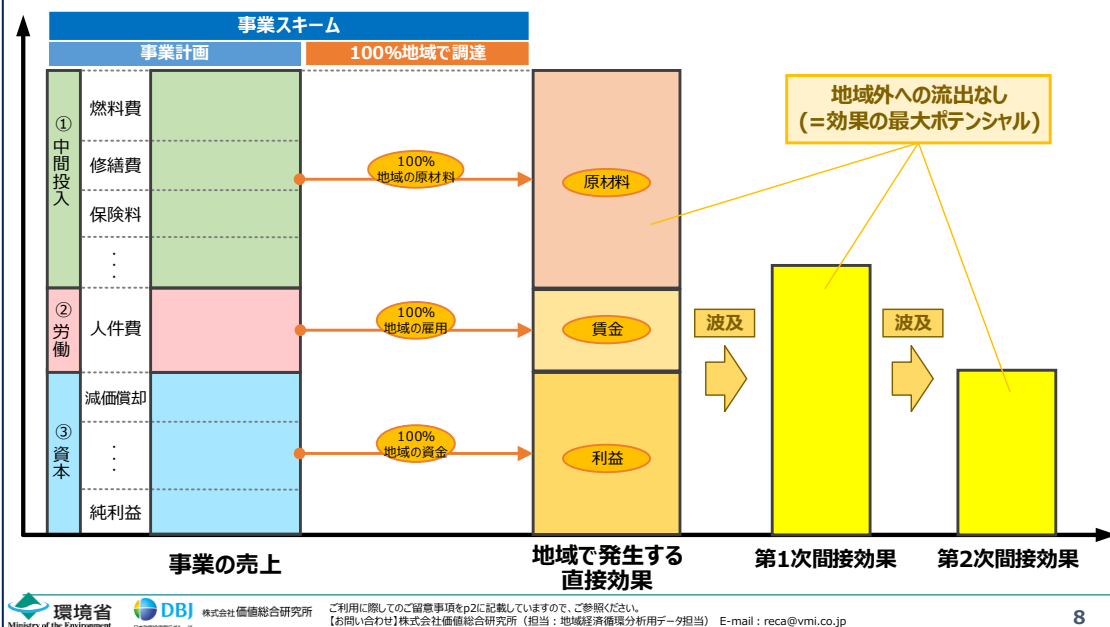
事業スキーム

事業計画

100%地域で調達

①
中間投入

燃料費

修繕費

保険料

・
・
・

②
労働

人件費

③
資本

減価償却

・
・
・

純利益

100%
地域の原材料

100%
地域の雇用

100%
地域の資金

原材料

賃金

利益

地域外への流出なし
(=効果の最大ポテンシャル)

波及

波及

事業の売上

地域で発生する直接効果

第1次間接効果

第2次間接効果

環境省
Ministry of the Environment

DBJ

株式会社価値総合研究所

ご利用に際してのご留意事項をp2に記載していますので、ご参照ください。
【お問い合わせ】株式会社価値総合研究所（担当：地域経済循環分析用データ担当） E-mail：reca@vmi.co.jp

8